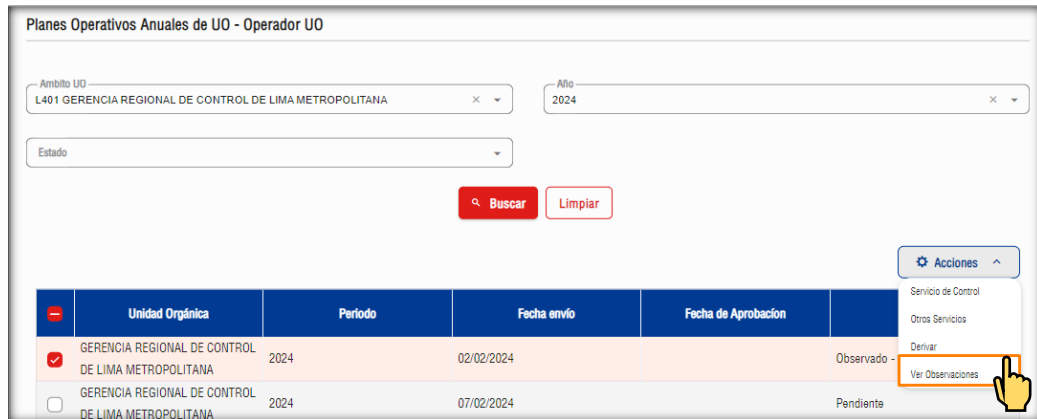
Planes Operativos Anuales de UO - Operador UO

Ambito UO
L401 GERENCIA REGIONAL DE CONTROL DE LIMA METROPOLITANA

Año
2024

Estado

Buscar
Limpiar

Acciones

Servicio de Control
Otros Servicios
Derivar
Ver Observaciones

| | Unidad Orgánica | Periodo | Fecha envío | Fecha de Aprobacion | |
|---|---|---|---|---|---|
| | GERENCIA REGIONAL DE CONTROL DE LIMA METROPOLITANA | 2024 | 02/02/2024 | | Observado - |
| | GERENCIA REGIONAL DE CONTROL DE LIMA METROPOLITANA | 2024 | 07/02/2024 | | Pendiente |